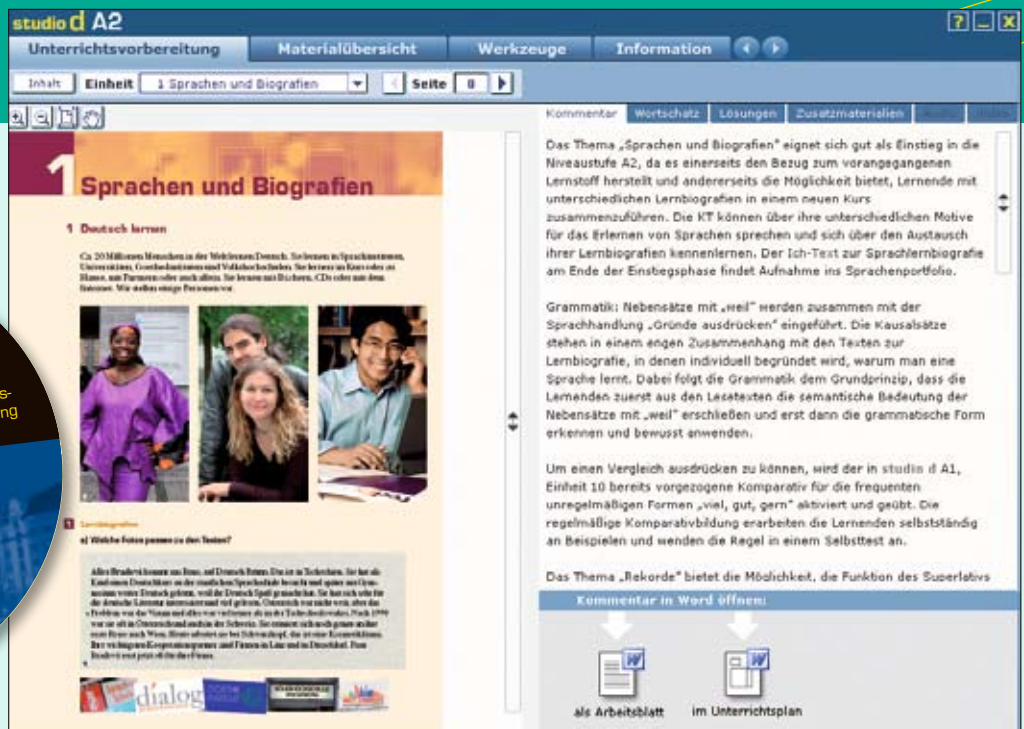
studio d A2

Unterrichtsvorbereitung | Materialübersicht | Werkzeuge | Information

Inhalt | Einheit | 1 Sprachen und Biografien | Seite 8

Kommentar | Wortschatz | Lösungen | Zusatzmaterialien

1 Sprachen und Biografien

1 Deutsch lernen

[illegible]

Lernbiografien

a) Welche Fotos passen zu den Texten?

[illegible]

dialog

Das Thema „Sprachen und Biografien" eignet sich gut als Einstieg in die Niveaustufe A2, da es einerseits den Bezug zum vorangegangenen Lernstoff herstellt und andererseits die Möglichkeit bietet, Lernende mit unterschiedlichen Lernbiografien in einem neuen Kurs zusammenzuführen. Die KT können über ihre unterschiedlichen Motive für das Erlernen von Sprachen sprechen und sich über den Austausch ihrer Lernbiografien kennenlernen. Der Ich-Text zur Sprachlernbiografie am Ende der Einsbegsphase findet Aufnahme ins Sprachenportfolio.

Grammatik: Nebensätze mit „weil" werden zusammen mit der Sprachhandlung „Gründe ausdrücken" eingeführt. Die Kausalsätze stehen in einem engen Zusammenhang mit den Texten zur Lernbiografie, in denen individuell begründet wird, warum man eine Sprache lernt. Dabei folgt die Grammatik dem Grundprinzip, dass die Lernenden zuerst aus den Lesetexten die semantische Bedeutung der Nebensätze mit „weil" erschließen und erst dann die grammatische Form erkennen und bewusst anwenden.

Um einen Vergleich ausdrücken zu können, wird der in studio d A1, Einheit 10 bereits vorgezogene Komparativ für die frequenten unregelmäßigen Formen „viel, gut, gern" aktiviert und geübt. Die regelmäßige Komparativbildung erarbeiten die Lernenden selbstständig an Beispielen und wenden die Regel in einem Selbsttest an.

Das Thema „Rekorde" bietet die Möglichkeit, die Funktion des Superlativs

Kommentar in Word öffnen:

als Arbeitsblatt | im Unterrichtsplan